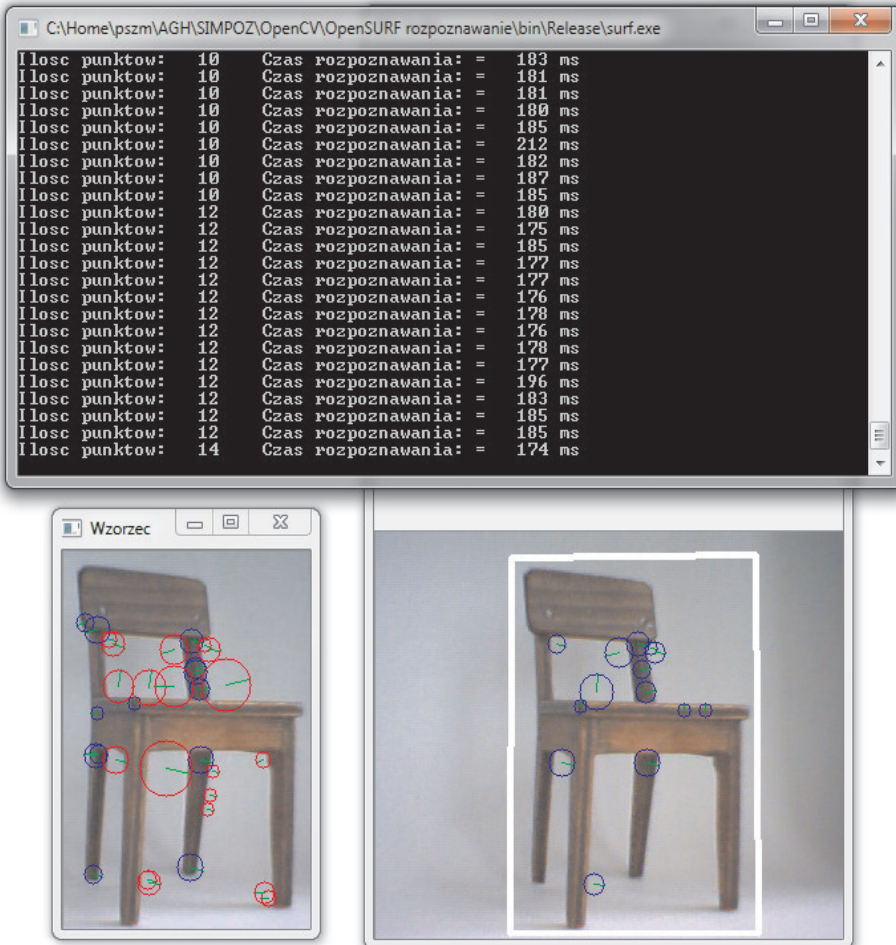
C:\Home\pszm\AGH\SIMPOZ\OpenCV\OpenSURF rozpoznawanie\bin\Release\surf.exe

Ilosc punktow: 10 Czas rozpoznawania: = 183 ms
Ilosc punktow: 10 Czas rozpoznawania: = 181 ms
Ilosc punktow: 10 Czas rozpoznawania: = 181 ms
Ilosc punktow: 10 Czas rozpoznawania: = 180 ms
Ilosc punktow: 10 Czas rozpoznawania: = 185 ms
Ilosc punktow: 10 Czas rozpoznawania: = 212 ms
Ilosc punktow: 10 Czas rozpoznawania: = 182 ms
Ilosc punktow: 10 Czas rozpoznawania: = 187 ms
Ilosc punktow: 10 Czas rozpoznawania: = 185 ms
Ilosc punktow: 12 Czas rozpoznawania: = 180 ms
Ilosc punktow: 12 Czas rozpoznawania: = 175 ms
Ilosc punktow: 12 Czas rozpoznawania: = 185 ms
Ilosc punktow: 12 Czas rozpoznawania: = 177 ms
Ilosc punktow: 12 Czas rozpoznawania: = 177 ms
Ilosc punktow: 12 Czas rozpoznawania: = 176 ms
Ilosc punktow: 12 Czas rozpoznawania: = 178 ms
Ilosc punktow: 12 Czas rozpoznawania: = 176 ms
Ilosc punktow: 12 Czas rozpoznawania: = 178 ms
Ilosc punktow: 12 Czas rozpoznawania: = 177 ms
Ilosc punktow: 12 Czas rozpoznawania: = 196 ms
Ilosc punktow: 12 Czas rozpoznawania: = 183 ms
Ilosc punktow: 12 Czas rozpoznawania: = 185 ms
Ilosc punktow: 12 Czas rozpoznawania: = 185 ms
Ilosc punktow: 14 Czas rozpoznawania: = 174 ms

Wzorzec